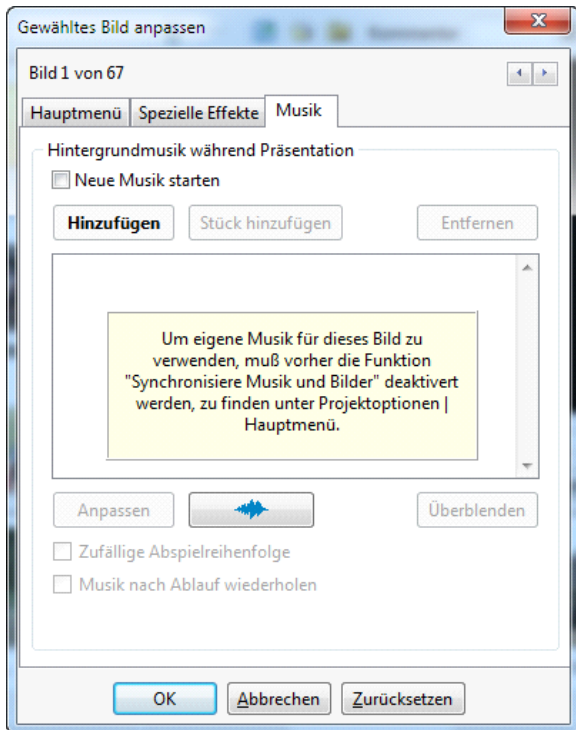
Gewähltes Bild anpassen

Bild 1 von 67

Hauptmenü | Spezielle Effekte | Musik

Hintergrundmusik während Präsentation

Neue Musik starten

Hinzufügen | Stück hinzufügen | Entfernen

Um eigene Musik für dieses Bild zu verwenden, muß vorher die Funktion "Synchronisiere Musik und Bilder" deaktivert werden, zu finden unter Projektoptionen | Hauptmenü.

Anpassen | Überblenden

Zufällige Abspielreihenfolge

Musik nach Ablauf wiederholen

OK | Abbrechen | Zurücksetzen